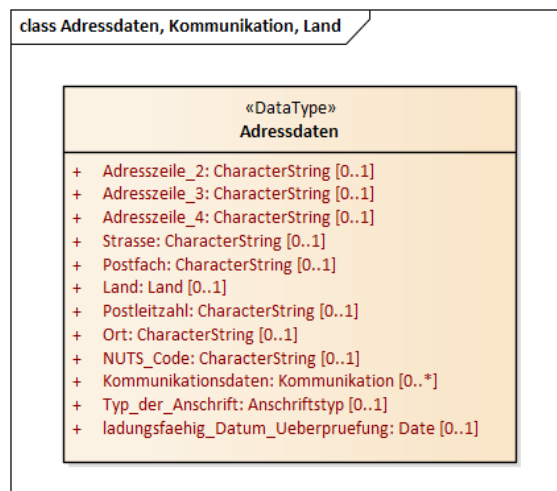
class Adressdaten, Kommunikation, Land

«DataType»
Adressdaten

+ Adresszeile_2: CharacterString [0..1]
+ Adresszeile_3: CharacterString [0..1]
+ Adresszeile_4: CharacterString [0..1]
+ Strasse: CharacterString [0..1]
+ Postfach: CharacterString [0..1]
+ Land: Land [0..1]
+ Postleitzahl: CharacterString [0..1]
+ Ort: CharacterString [0..1]
+ NUTS_Code: CharacterString [0..1]
+ Kommunikationsdaten: Kommunikation [0..*]
+ Typ_der_Anschrift: Anschriftstyp [0..1]
+ ladungsfaehig_Datum_Ueberpruefung: Date [0..1]